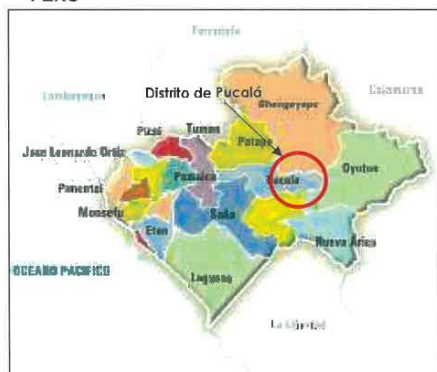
PERU

Ferreñafe

Lambayeque

Distrito de Pucalá

Chongoyape

Cajamarca

Pítipo

Tuman

Patapo

Jose Leonardo Ortiz

Pomalca

Pucala

Oyotun

Pimentel

Monsefu

Zaña

Eten

Nueva Arica

OCEANO PACIFICO

Lagunas

La Libertad